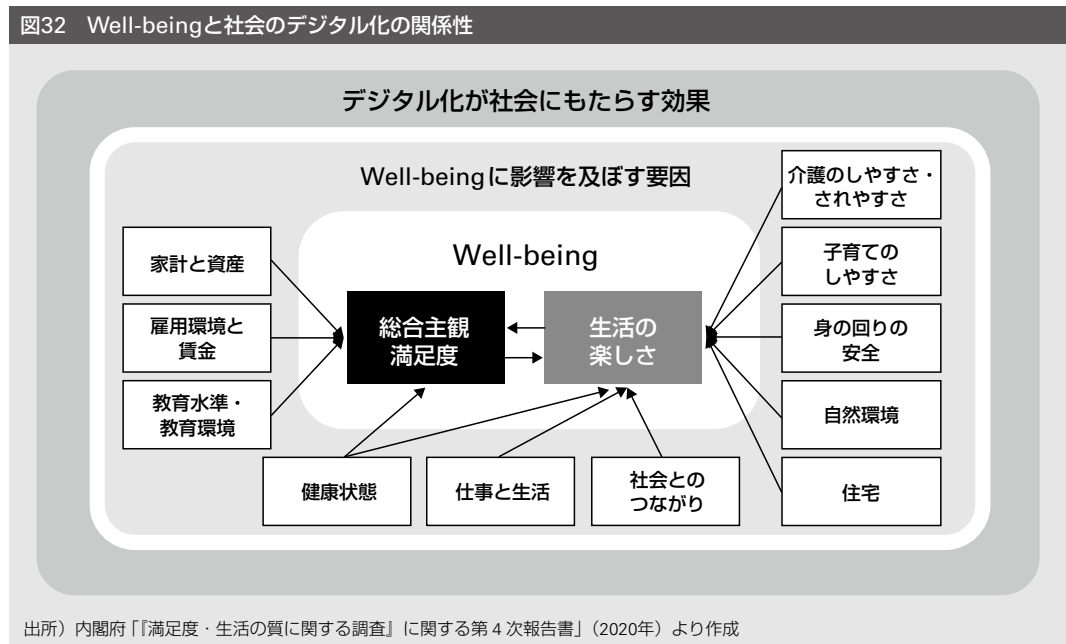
図32　Well-beingと社会のデジタル化の関係性

デジタル化が社会にもたらす効果

Well-beingに影響を及ぼす要因

介護のしやすさ・されやすさ

家計と資産

Well-being

子育てのしやすさ

雇用環境と賃金

総合主観満足度

生活の楽しさ

身の回りの安全

教育水準・教育環境

自然環境

健康状態

仕事と生活

社会とのつながり

住宅

出所）内閣府「『満足度・生活の質に関する調査』に関する第４次報告書」（2020年）より作成